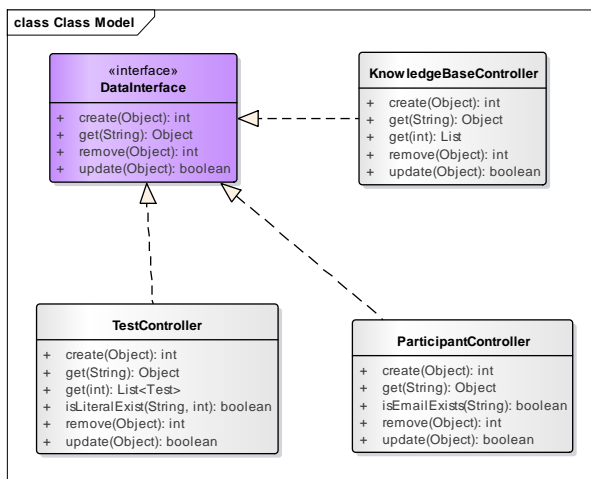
class Class Model

«interface»
DataInterface

+ create(Object): int
+ get(String): Object
+ remove(Object): int
+ update(Object): boolean

KnowledgeBaseController

+ create(Object): int
+ get(String): Object
+ get(int): List
+ remove(Object): int
+ update(Object): boolean

TestController

+ create(Object): int
+ get(String): Object
+ get(int): List<Test>
+ isLiteralExist(String, int): boolean
+ remove(Object): int
+ update(Object): boolean

ParticipantController

+ create(Object): int
+ get(String): Object
+ isEmailExists(String): boolean
+ remove(Object): int
+ update(Object): boolean